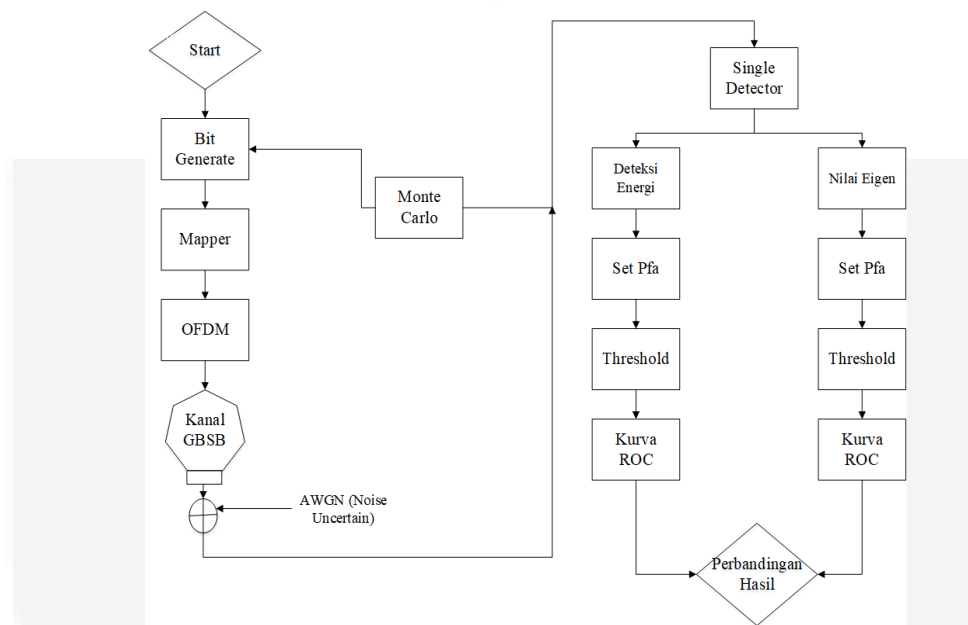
Start

Bit Generate

Mapper

OFDM

Kanal GBSB

AWGN (Noise Uncertain)

Monte Carlo

Single Detector

Deteksi Energi

Nilai Eigen

Set Pfa

Set Pfa

Threshold

Threshold

Kurva ROC

Kurva ROC

Perbandingan Hasil